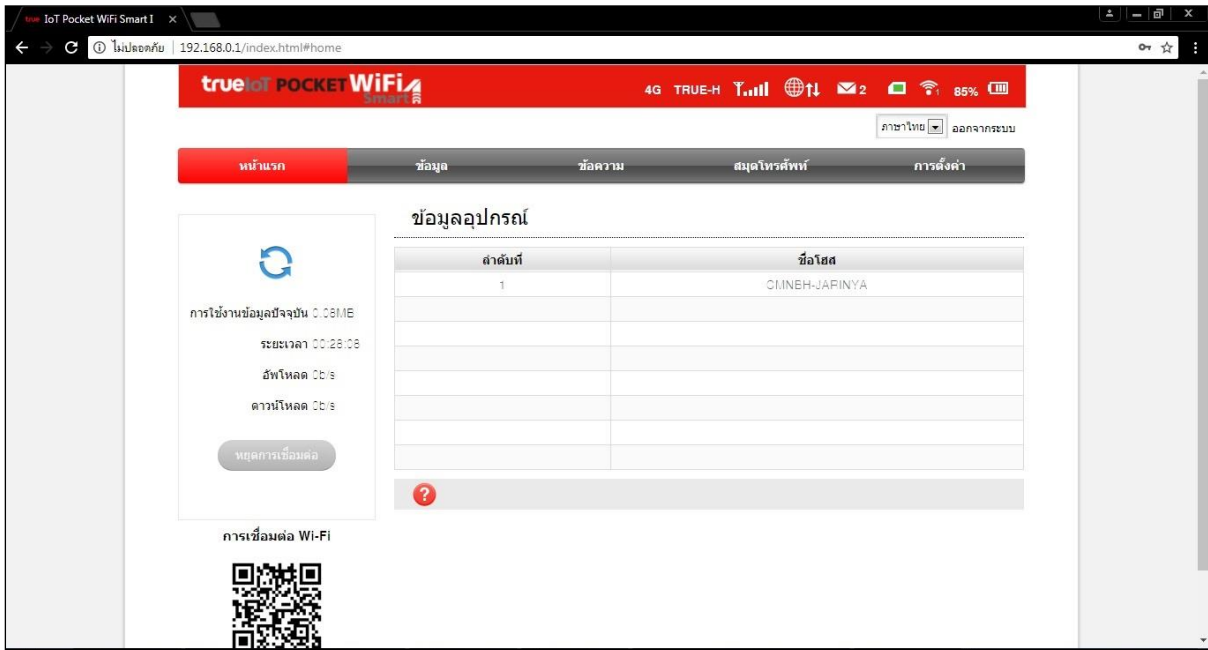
IoT Pocket WiFi Smart I ×

ไม่ปลอดภัย | 192.168.0.1/index.html#home

trueIoT POCKET WiFi Smart

4G TRUE-H 2 85%

ภาษาไทย ออกจากระบบ

| หน้าแรก | ข้อมูล | ข้อความ | สมุดโทรศัพท์ | การตั้งค่า |

ข้อมูลอุปกรณ์

| ลำดับที่ | ชื่อโฮส |
|---|---|
| 1 | OMNEH-JARINYA |
| | |
| | |
| | |
| | |
| | |
| | |
| | |

การใช้งานข้อมูลปัจจุบัน 0.08MB

ระยะเวลา 00:26:08

อัพโหลด 0b/s

ดาวน์โหลด 0b/s

หยุดการเชื่อมต่อ

การเชื่อมต่อ Wi-Fi